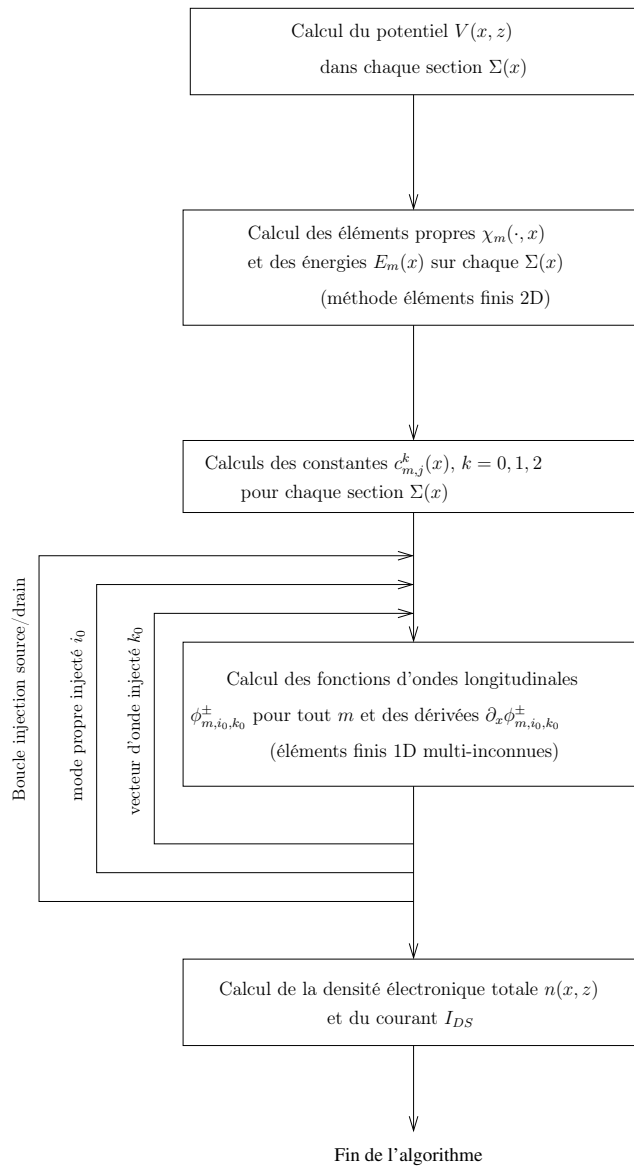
Calcul du potentiel $V(x,z)$
dans chaque section $\Sigma(x)$

Calcul des éléments propres $\chi_m(\cdot,x)$
et des énergies $E_m(x)$ sur chaque $\Sigma(x)$
(méthode éléments finis 2D)

Calculs des constantes $c^k_{m,j}(x)$, $k=0,1,2$
pour chaque section $\Sigma(x)$

Boucle injection source/drain

mode propre injecté $i_0$

vecteur d'onde injecté $k_0$

Calcul des fonctions d'ondes longitudinales
$\phi^{\pm}_{m,i_0,k_0}$ pour tout $m$ et des dérivées $\partial_x\phi^{\pm}_{m,i_0,k_0}$
(éléments finis 1D multi-inconnues)

Calcul de la densité électronique totale $n(x,z)$
et du courant $I_{DS}$

Fin de l'algorithme